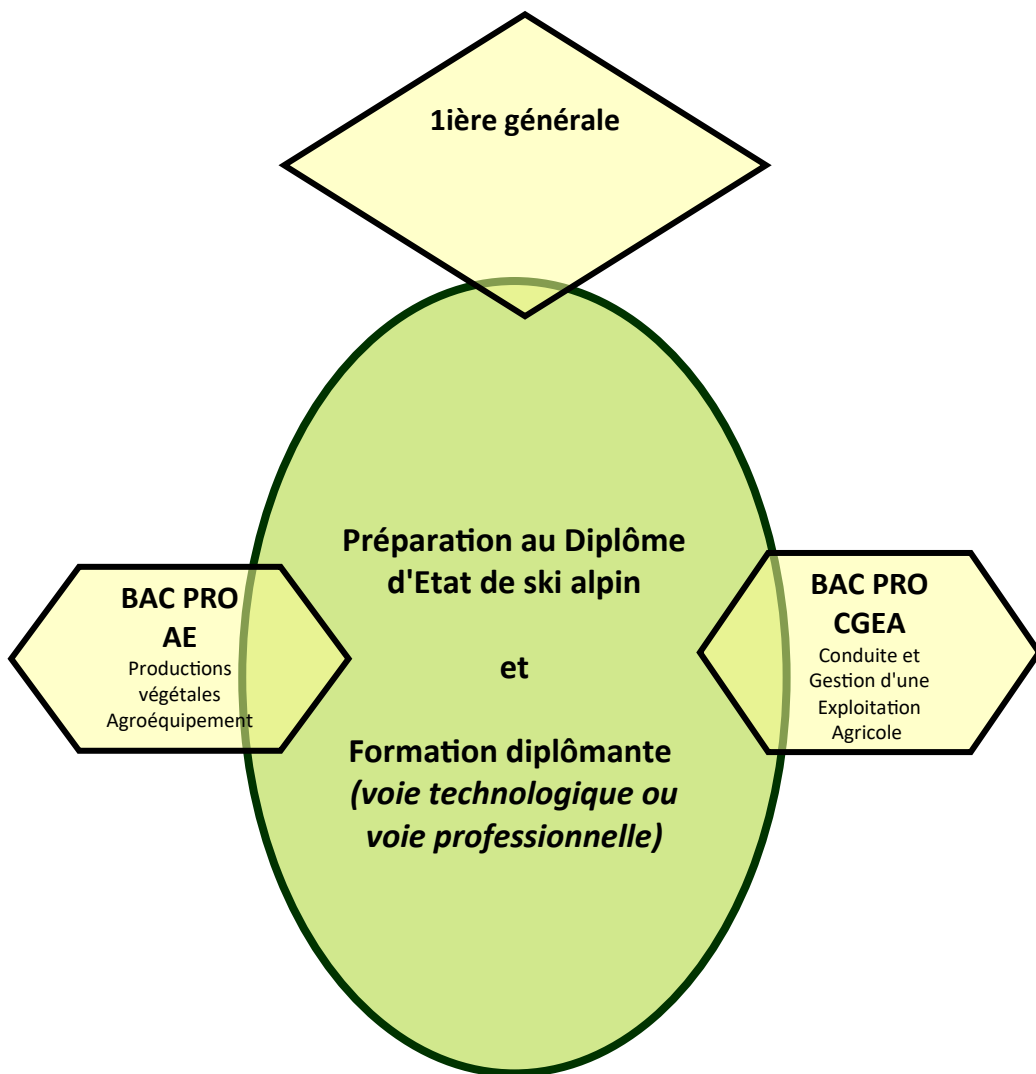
1ière générale

BAC PRO AE
Productions végétales
Agroéquipement

Préparation au Diplôme d'Etat de ski alpin

et

Formation diplômante
*(voie technologique ou voie professionnelle)*

BAC PRO CGEA
Conduite et Gestion d'une Exploitation Agricole